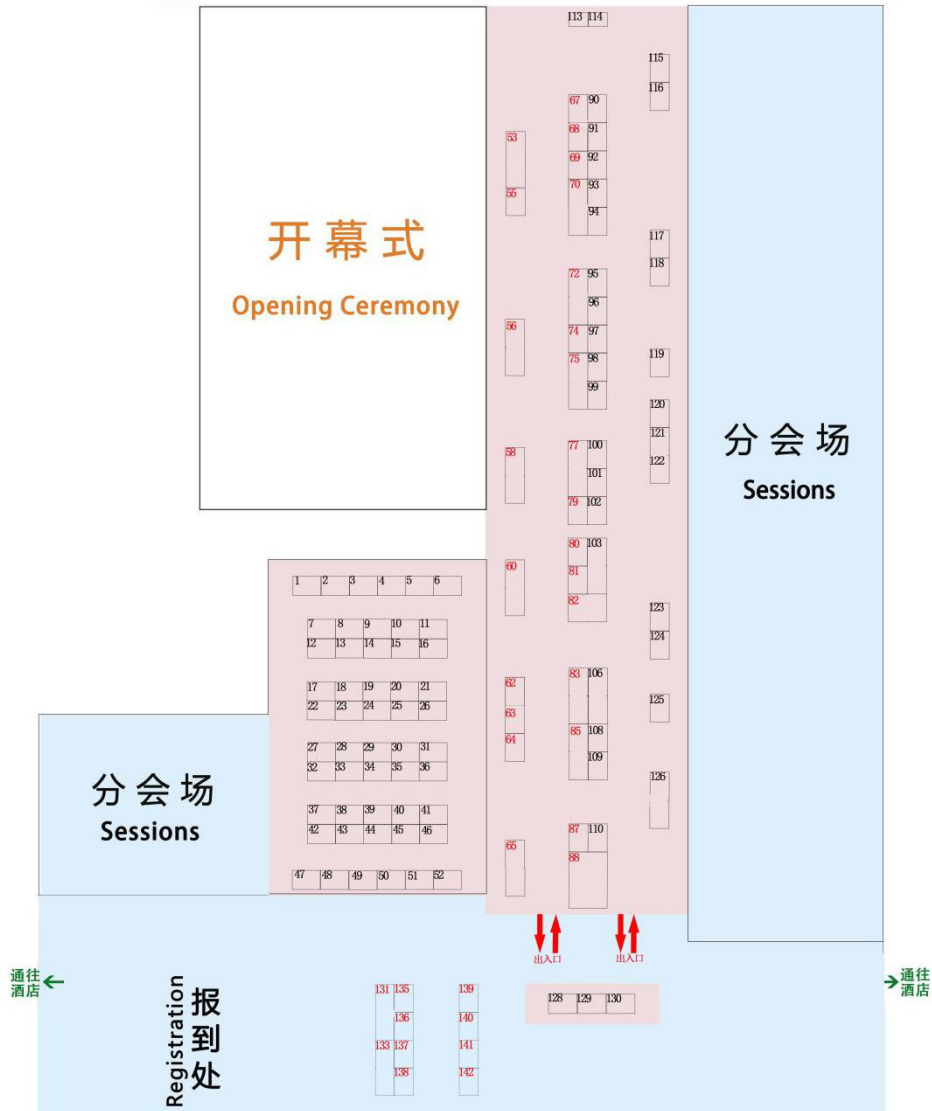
113 114

115
116

67 90
68 91
69 92
70 93
94

53
55

开幕式
Opening Ceremony

117
118

72 95
96
74 97
75 98
99

56

119

120
121
122

分会场
Sessions

77 100
101
79 102

58

80 103
81
82

60

1 2 3 4 5 6
7 8 9 10 11
12 13 14 15 16
17 18 19 20 21
22 23 24 25 26
27 28 29 30 31
32 33 34 35 36
37 38 39 40 41
42 43 44 45 46
47 48 49 50 51 52

123
124

125

62
63
64

83 106
85 108
109

126

分会场
Sessions

65

87 110
88

出入口 出入口

通往酒店

通往酒店

报到处
Registration

131 135
136
133 137
138

139
140
141
142

128 129 130